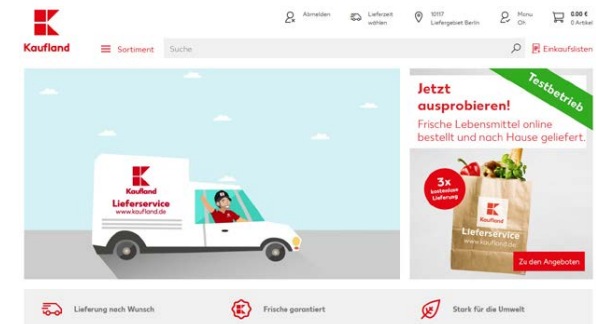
Kaufland

Abmelden

Lieferzeit wählen

10117 Liefergebiet Berlin

Mona Oh

0.00 € 0 Artikel

Sortiment

Suche

Einkaufslisten

Kaufland
Lieferservice
www.kaufland.de

Testbetrieb

Jetzt ausprobieren!

Frische Lebensmittel online bestellt und nach Hause geliefert.

3x kostenlose Lieferung

Kaufland
Lieferservice
www.kaufland.de

Zu den Angeboten

Lieferung nach Wunsch

Frische garantiert

Stark für die Umwelt